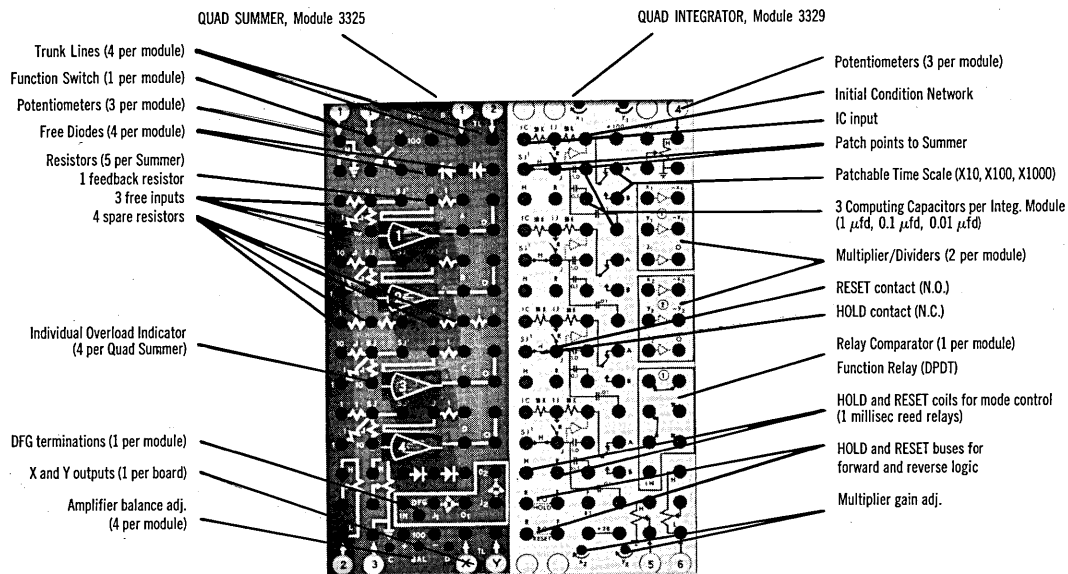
QUAD SUMMER, Module 3325

QUAD INTEGRATOR, Module 3329

Trunk Lines (4 per module)

Function Switch (1 per module)

Potentiometers (3 per module)

Free Diodes (4 per module)

Resistors (5 per Summer)
1 feedback resistor
3 free inputs
4 spare resistors

Individual Overload Indicator (4 per Quad Summer)

DFG terminations (1 per module)

X and Y outputs (1 per board)

Amplifier balance adj. (4 per module)

Potentiometers (3 per module)

Initial Condition Network

IC input

Patch points to Summer

Patchable Time Scale (X10, X100, X1000)

3 Computing Capacitors per Integ. Module (1 $\mu$fd, 0.1 $\mu$fd, 0.01 $\mu$fd)

Multiplier/Dividers (2 per module)

RESET contact (N.O.)

HOLD contact (N.C.)

Relay Comparator (1 per module)

Function Relay (DPDT)

HOLD and RESET coils for mode control (1 millisec reed relays)

HOLD and RESET buses for forward and reverse logic

Multiplier gain adj.

1 2 1 2 4 2 3 X Y 5 6 100 DFG HOLD RESET